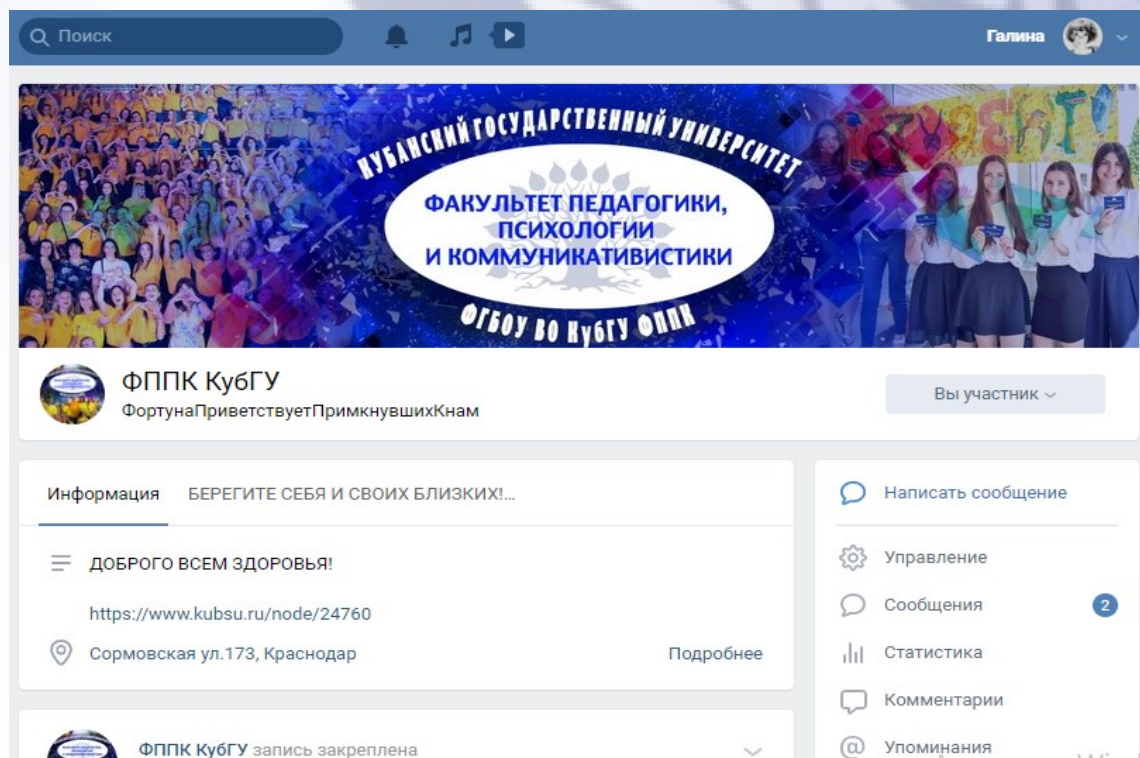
Поиск

Галина

КУБАНСКИЙ ГОСУДАРСТВЕННЫЙ УНИВЕРСИТЕТ

ФАКУЛЬТЕТ ПЕДАГОГИКИ, ПСИХОЛОГИИ И КОММУНИКАТИВИСТИКИ

ФГБОУ ВО КубГУ ФППК

ФППК КубГУ

ФортунаПриветствуетПримкнувшихКнам

Вы участник

Информация БЕРЕГИТЕ СЕБЯ И СВОИХ БЛИЗКИХ!...

ДОБРОГО ВСЕМ ЗДОРОВЬЯ!

https://www.kubsu.ru/node/24760

Сормовская ул.173, Краснодар

Подробнее

Написать сообщение

Управление

Сообщения 2

Статистика

Комментарии

Упоминания

ФППК КубГУ запись закреплена